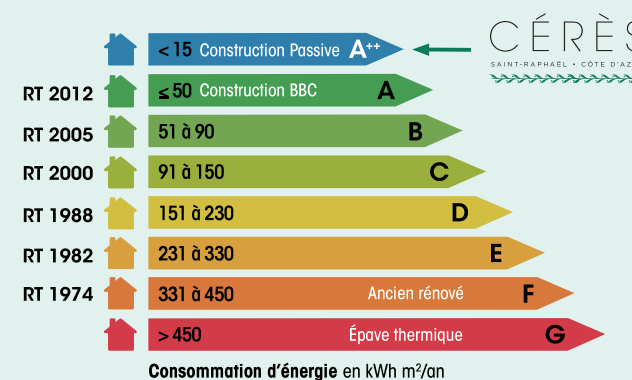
CÉRÈS
SAINT-RAPHAËL • CÔTE D'AZ

< 15 Construction Passive A++

RT 2012 ≤ 50 Construction BBC A

RT 2005 51 à 90 B

RT 2000 91 à 150 C

RT 1988 151 à 230 D

RT 1982 231 à 330 E

RT 1974 331 à 450 Ancien rénové F

> 450 Épave thermique G

Consommation d'énergie en kWh m²/an